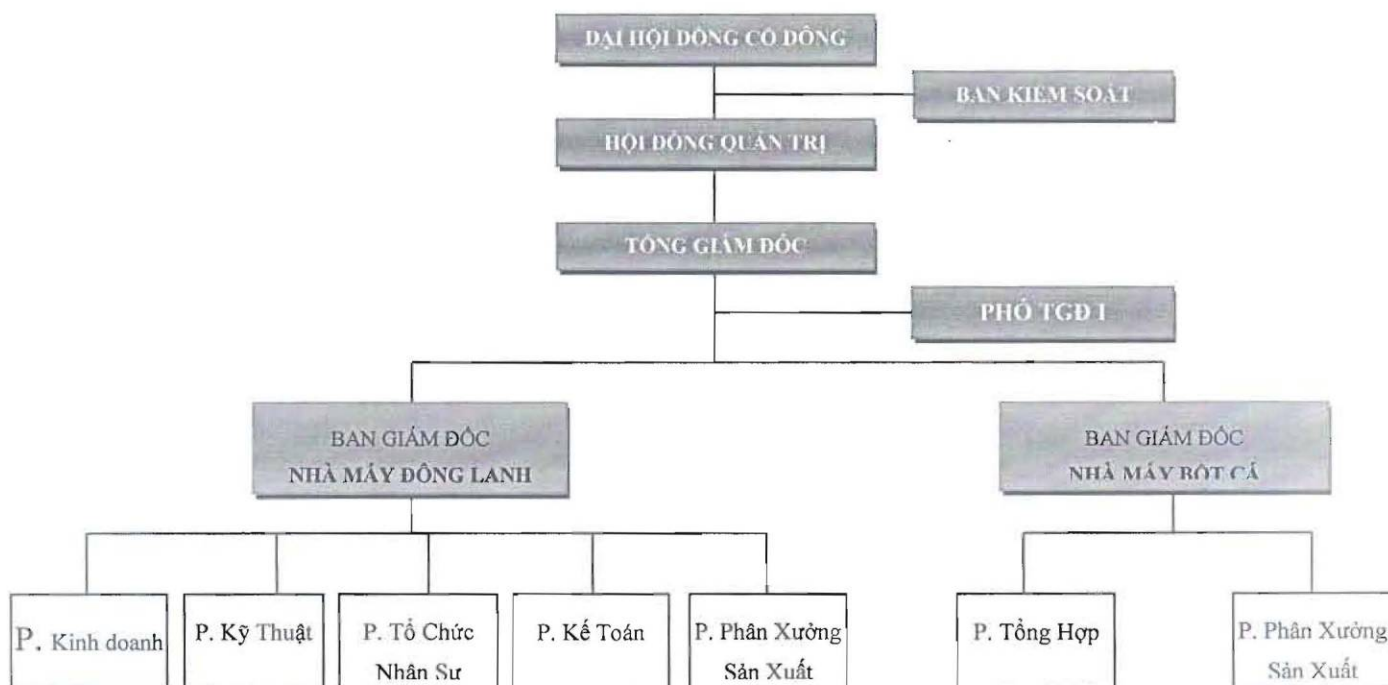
ĐẠI HỘI ĐỒNG CỔ ĐÔNG

BAN KIỂM SOÁT

HỘI ĐỒNG QUẢN TRỊ

TỔNG GIÁM ĐỐC

PHÓ TGĐ I

BAN GIÁM ĐỐC
NHÀ MÁY ĐÔNG LẠNH

BAN GIÁM ĐỐC
NHÀ MÁY BỘT CÁ

P. Kinh doanh

P. Kỹ Thuật

P. Tổ Chức Nhân Sự

P. Kế Toán

P. Phân Xưởng Sản Xuất

P. Tổng Hợp

P. Phân Xưởng Sản Xuất